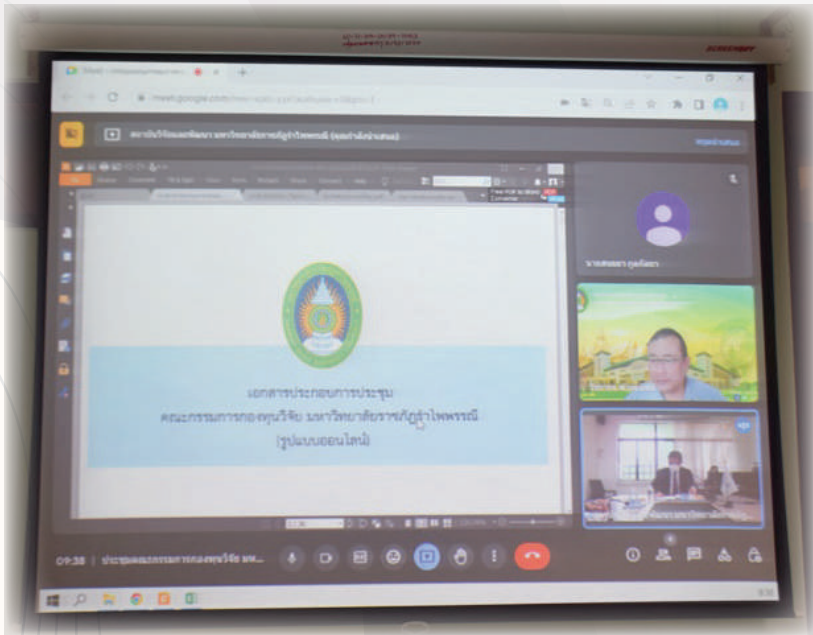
Meet

meet.google.com

สถาบันวิจัยและพัฒนา มหาวิทยาลัยราชภัฏรำไพพรรณี (คุณกำลังนำเสนอ)

Free PDF to Word Converter

นางสาวสุดารา ภูดทัดดา

เอกสารประกอบการประชุม
คณะกรรมการกองทุนวิจัย มหาวิทยาลัยราชภัฏรำไพพรรณี
(รูปแบบออนไลน์)

09:38 | ประชุมคณะกรรมการกองทุนวิจัย มห...